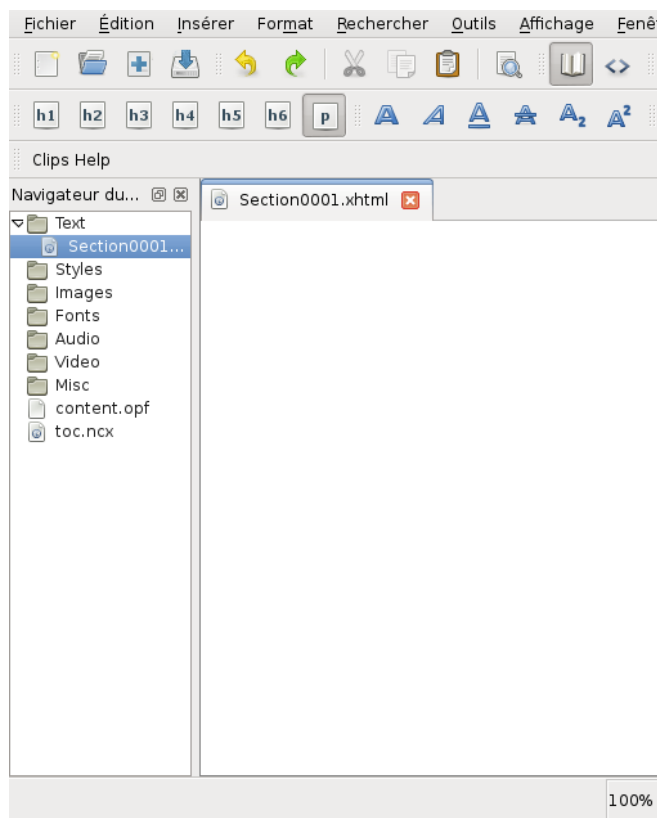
Fichier Édition Insérer Format Rechercher Outils Affichage Fenê

h1 h2 h3 h4 h5 h6 p

Clips Help

Navigateur du...

Text
Section0001...
Styles
Images
Fonts
Audio
Video
Misc
content.opf
toc.ncx

Section0001.xhtml

100%